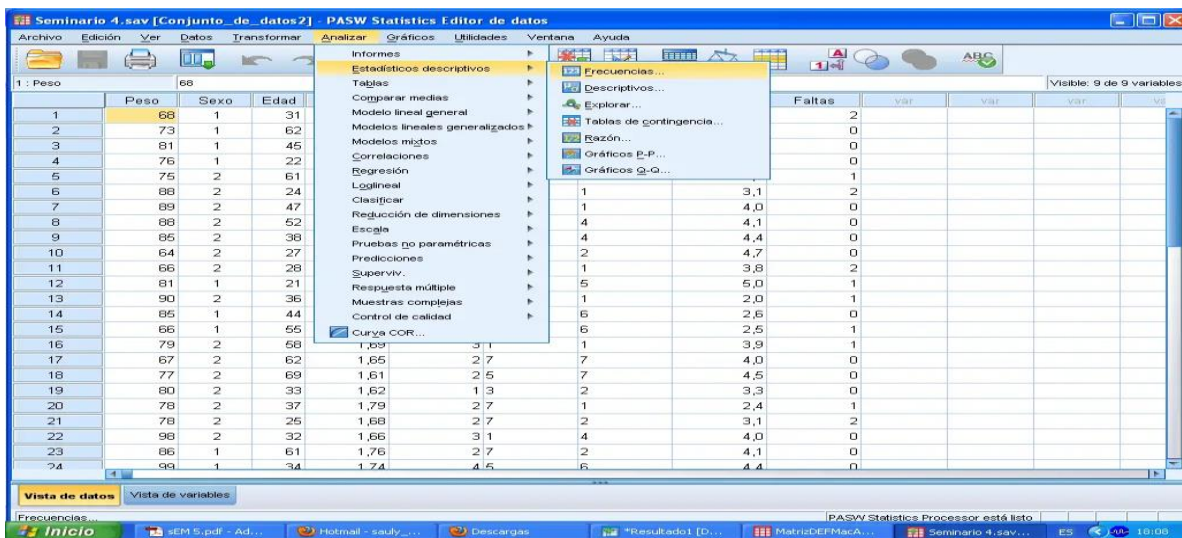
Seminario 4.sav [Conjunto_de_datos2] - PASW Statistics Editor de datos

Archivo Edición Ver Datos Transformar Analizar Gráficos Utilidades Ventana Ayuda

1 : Peso 68

Visible: 9 de 9 variables

Informes
Estadísticos descriptivos
Tablas
Comparar medias
Modelo lineal general
Modelos lineales generalizados
Modelos mixtos
Correlaciones
Regresión
Loglineal
Clasificar
Reducción de dimensiones
Escala
Pruebas no paramétricas
Predicciones
Superviv.
Respuesta múltiple
Muestras complejas
Control de calidad
Curva COR...

Frecuencias...
Descriptivos...
Explorar...
Tablas de contingencia...
Razón...
Gráficos P-P...
Gráficos Q-Q...

| | Peso | Sexo | Edad | | | | | Faltas | var | var | var | va |
|---|---|---|---|---|---|---|---|---|---|---|---|---|
| 1 | 68 | 1 | 31 | | | | | 2 | | | | |
| 2 | 73 | 1 | 62 | | | | | 0 | | | | |
| 3 | 81 | 1 | 45 | | | | | 0 | | | | |
| 4 | 76 | 1 | 22 | | | | | 0 | | | | |
| 5 | 75 | 2 | 61 | | | | | 1 | | | | |
| 6 | 88 | 2 | 24 | | | 1 | 3,1 | 2 | | | | |
| 7 | 89 | 2 | 47 | | | 1 | 4,0 | 0 | | | | |
| 8 | 88 | 2 | 52 | | | 4 | 4,1 | 0 | | | | |
| 9 | 85 | 2 | 38 | | | 4 | 4,4 | 0 | | | | |
| 10 | 64 | 2 | 27 | | | 2 | 4,7 | 0 | | | | |
| 11 | 66 | 2 | 28 | | | 1 | 3,8 | 2 | | | | |
| 12 | 81 | 1 | 21 | | | 5 | 5,0 | 1 | | | | |
| 13 | 90 | 2 | 36 | | | 1 | 2,0 | 1 | | | | |
| 14 | 85 | 1 | 44 | | | 6 | 2,6 | 0 | | | | |
| 15 | 66 | 1 | 55 | | | 6 | 2,5 | 1 | | | | |
| 16 | 79 | 2 | 58 | 1,69 | 3 1 | 1 | 3,9 | 1 | | | | |
| 17 | 67 | 2 | 62 | 1,65 | 2 7 | 7 | 4,0 | 0 | | | | |
| 18 | 77 | 2 | 69 | 1,61 | 2 5 | 7 | 4,5 | 0 | | | | |
| 19 | 80 | 2 | 33 | 1,62 | 1 3 | 2 | 3,3 | 0 | | | | |
| 20 | 78 | 2 | 37 | 1,79 | 2 7 | 1 | 2,4 | 1 | | | | |
| 21 | 78 | 2 | 25 | 1,68 | 2 7 | 2 | 3,1 | 2 | | | | |
| 22 | 98 | 2 | 32 | 1,66 | 3 1 | 4 | 4,0 | 0 | | | | |
| 23 | 86 | 1 | 61 | 1,76 | 2 7 | 2 | 4,1 | 0 | | | | |
| 24 | 99 | 1 | 34 | 1,74 | 4 5 | 6 | 4,4 | 0 | | | | |

Vista de datos Vista de variables

Frecuencias... PASW Statistics Processor está listo

Inicio sEM 5.pdf - Ad... Hotmail - sauly_... Descargas *Resultado1 [D... MatrizDEFMacA... Seminario 4.sav... ES 18:08